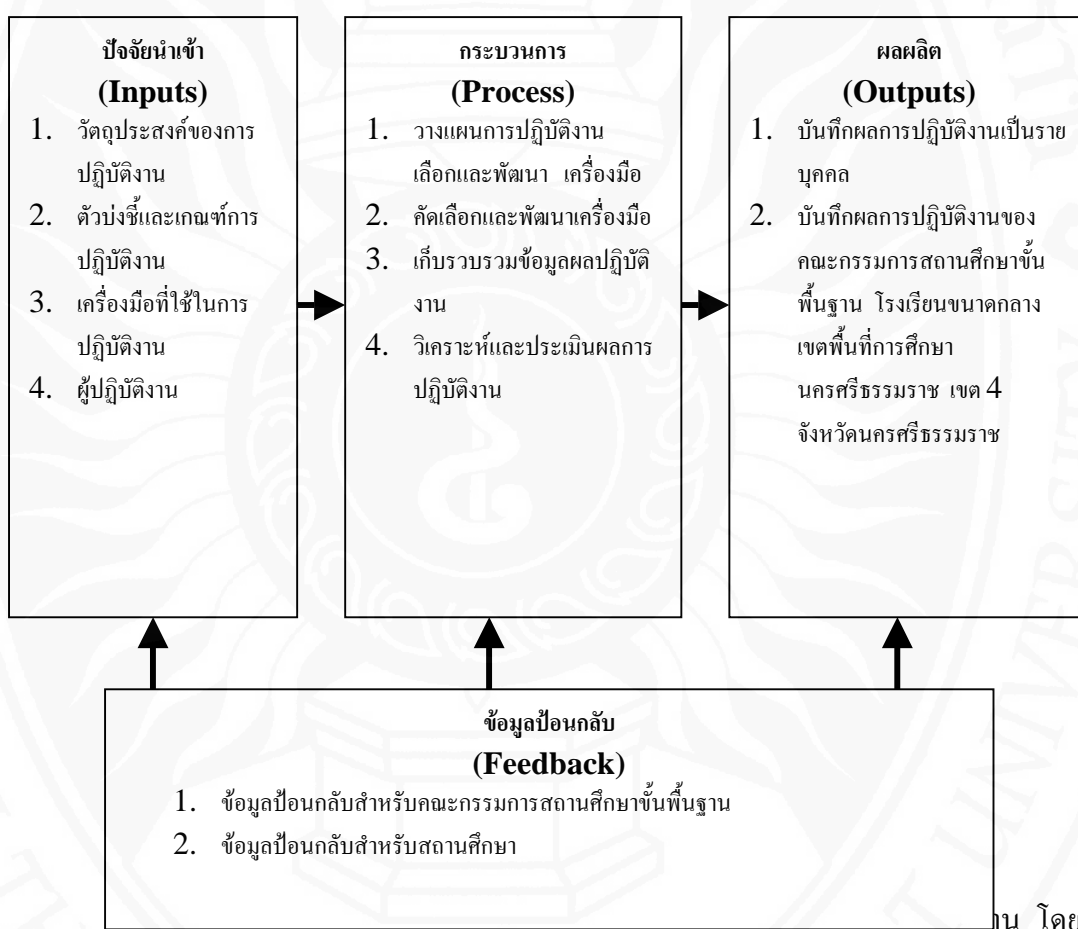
ปัจจัยนำเข้า
(Inputs)
1. วัตถุประสงค์ของการปฏิบัติงาน
2. ตัวบ่งชี้และเกณฑ์การปฏิบัติงาน
3. เครื่องมือที่ใช้ในการปฏิบัติงาน
4. ผู้ปฏิบัติงาน

กระบวนการ
(Process)
1. วางแผนการปฏิบัติงาน เลือกและพัฒนา เครื่องมือ
2. คัดเลือกและพัฒนาเครื่องมือ
3. เก็บรวบรวมข้อมูลผลปฏิบัติงาน
4. วิเคราะห์และประเมินผลการปฏิบัติงาน

ผลผลิต
(Outputs)
1. บันทึกผลการปฏิบัติงานเป็นรายบุคคล
2. บันทึกผลการปฏิบัติงานของคณะกรรมการสถานศึกษาขั้นพื้นฐาน โรงเรียนขนาดกลาง เขตพื้นที่การศึกษา นครศรีธรรมราช เขต 4 จังหวัดนครศรีธรรมราช

ข้อมูลป้อนกลับ
(Feedback)
1. ข้อมูลป้อนกลับสำหรับคณะกรรมการสถานศึกษาขั้นพื้นฐาน
2. ข้อมูลป้อนกลับสำหรับสถานศึกษา

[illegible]าน โดย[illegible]